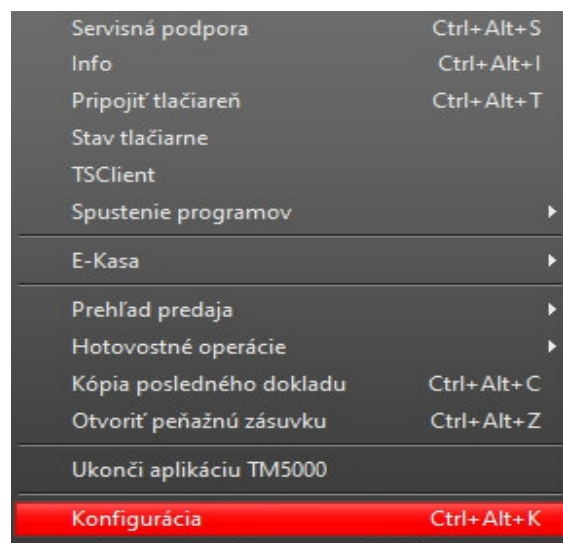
Servisná podpora Ctrl+Alt+S
Info Ctrl+Alt+I
Pripojiť tlačiareň Ctrl+Alt+T
Stav tlačiarne
TSClient
Spustenie programov
E-Kasa
Prehľad predaja
Hotovostné operácie
Kópia posledného dokladu Ctrl+Alt+C
Otvoriť peňažnú zásuvku Ctrl+Alt+Z
Ukonči aplikáciu TM5000
Konfigurácia Ctrl+Alt+K